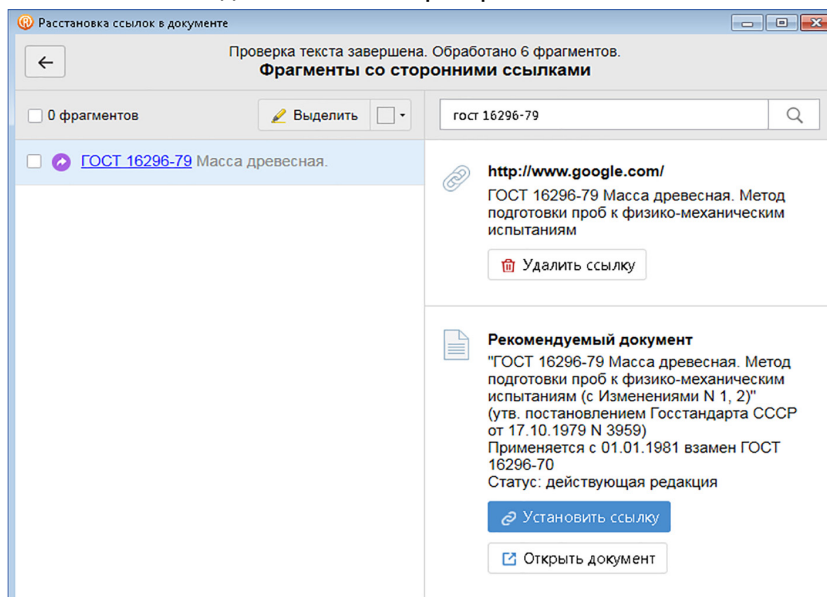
Расстановка ссылок в документе

Проверка текста завершена. Обработано 6 фрагментов.
Фрагменты со сторонними ссылками

0 фрагментов
Выделить

гост 16296-79

ГОСТ 16296-79 Масса древесная.

http://www.google.com/
ГОСТ 16296-79 Масса древесная. Метод подготовки проб к физико-механическим испытаниям

Удалить ссылку

Рекомендуемый документ
"ГОСТ 16296-79 Масса древесная. Метод подготовки проб к физико-механическим испытаниям (с Изменениями N 1, 2)"
(утв. постановлением Госстандарта СССР от 17.10.1979 N 3959)
Применяется с 01.01.1981 взамен ГОСТ 16296-70
Статус: действующая редакция

Установить ссылку

Открыть документ